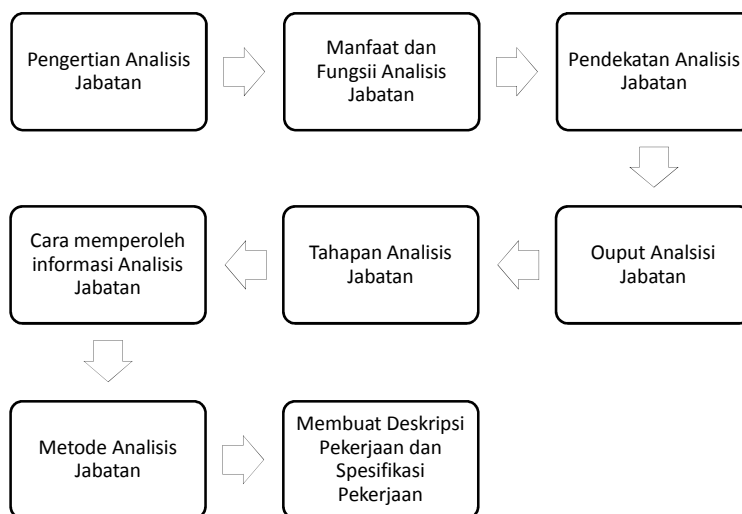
Pengertian Analisis Jabatan

Manfaat dan Fungsii Analisis Jabatan

Pendekatan Analisis Jabatan

Ouput Analsisi Jabatan

Tahapan Analisis Jabatan

Cara memperoleh informasi Analisis Jabatan

Metode Analisis Jabatan

Membuat Deskripsi Pekerjaan dan Spesifikasi Pekerjaan